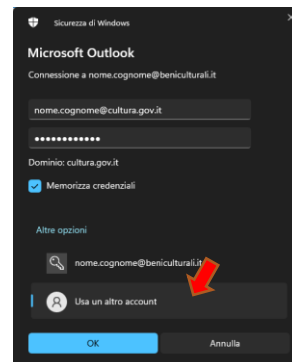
Sicurezza di Windows

Microsoft Outlook

Connessione a nome.cognome@beniculturali.it

nome.cognome@cultura.gov.it

••••••••••••

Dominio: cultura.gov.it

Memorizza credenziali

Altre opzioni

nome.cognome@beniculturali.it

Usa un altro account

OK

Annulla